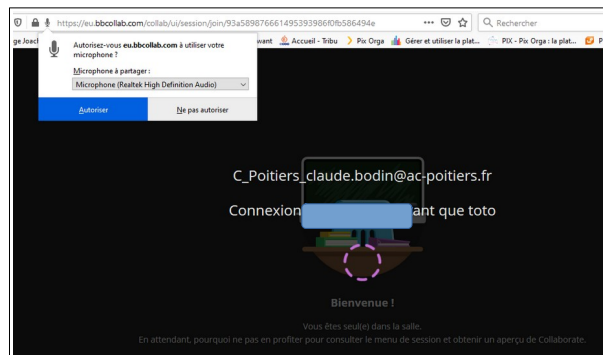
https://eu.bbcollab.com/collab/ui/session/join/93a58987666149539398­6f0fb586494e ••• Rechercher

ge Joach vant Accueil - Tribu Pix Orga Gérer et utiliser la plat... PIX - Pix Orga : la plat...

Autorisez-vous eu.bbcollab.com à utiliser votre microphone ?

Microphone à partager :

Microphone (Realtek High Definition Audio)

Autoriser

Ne pas autoriser

C_Poitiers_claude.bodin@ac-poitiers.fr

Connexion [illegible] ant que toto

Bienvenue !

Vous êtes seul(e) dans la salle.

En attendant, pourquoi ne pas en profiter pour consulter le menu de session et obtenir un aperçu de Collaborate.